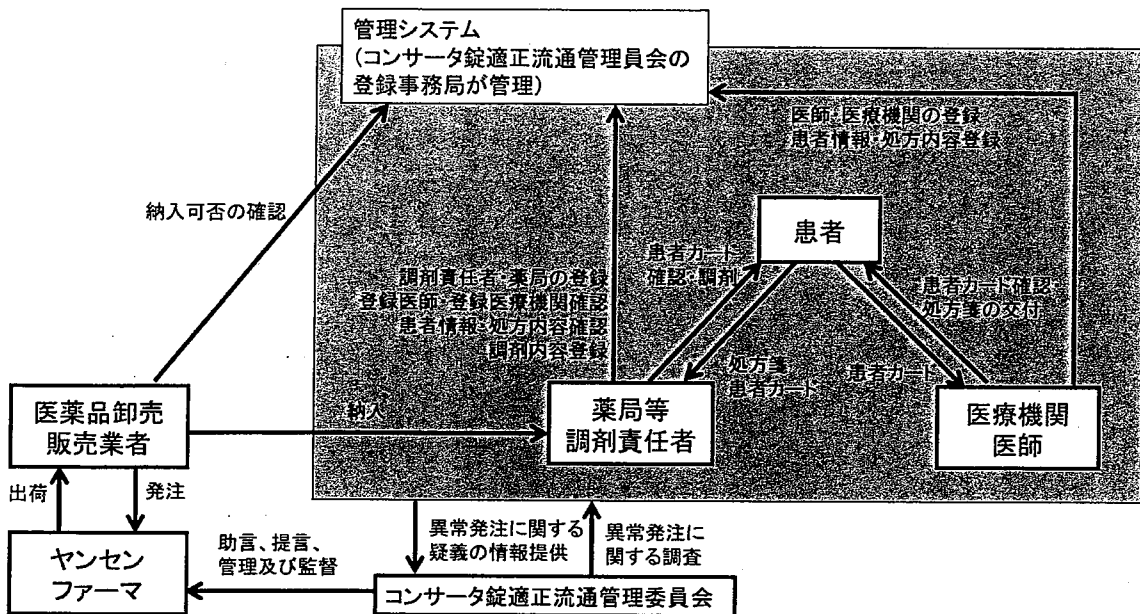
管理システム
(コンサータ錠適正流通管理員会の登録事務局が管理)

医師・医療機関の登録
患者情報・処方内容登録

納入可否の確認

患者

患者カード
確認・調剤

調剤責任者・薬局の登録
登録医師・登録医療機関確認
患者情報・処方内容確認
調剤内容登録

患者カード確認
処方箋の交付

処方箋
患者カード

患者カード

医薬品卸売
販売業者

納入

薬局等
調剤責任者

医療機関
医師

出荷

発注

異常発注に関する
疑義の情報提供

異常発注に
関する調査

ヤンセン
ファーマ

助言、提言、
管理及び監督

コンサータ錠適正流通管理委員会